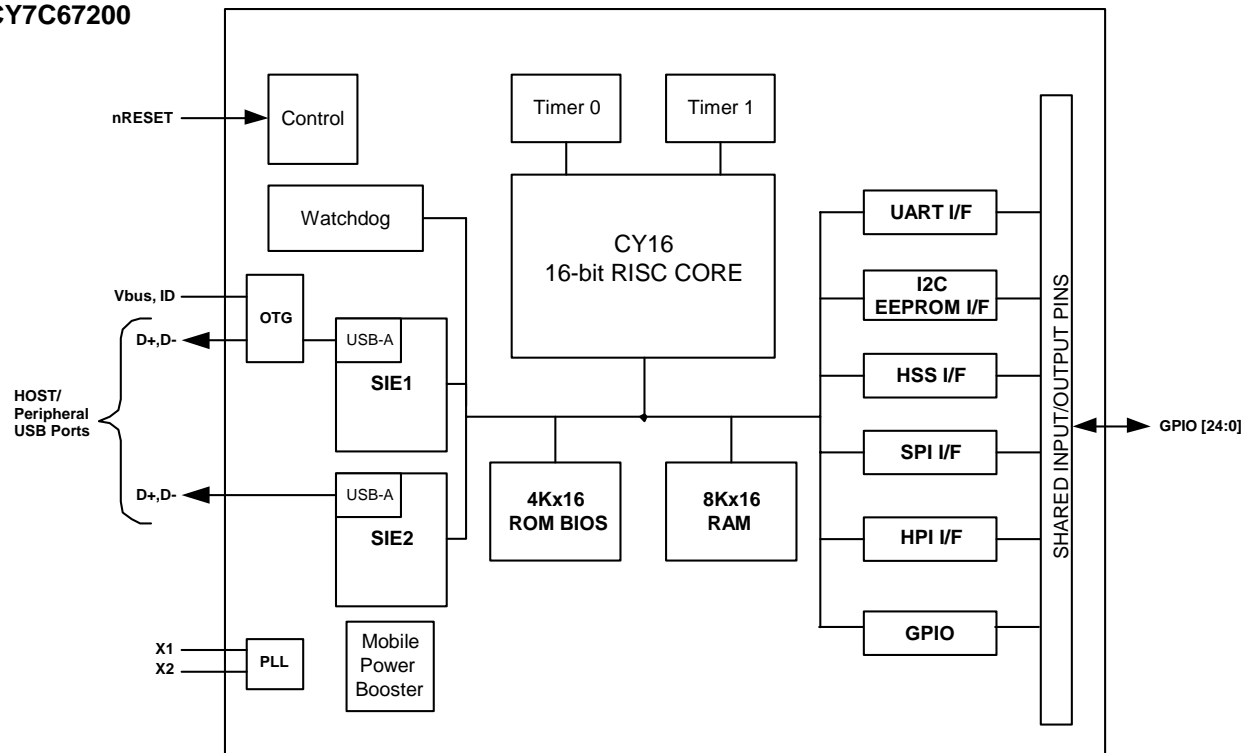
CY7C67200

nRESET

Control

Timer 0

Timer 1

Watchdog

CY16
16-bit RISC CORE

UART I/F

I2C
EEPROM I/F

HSS I/F

SPI I/F

HPI I/F

GPIO

SHARED INPUT/OUTPUT PINS

GPIO [24:0]

Vbus, ID

OTG

D+,D-

USB-A

SIE1

HOST/
Peripheral
USB Ports

D+,D-

USB-A

SIE2

4Kx16
ROM BIOS

8Kx16
RAM

X1

X2

PLL

Mobile
Power
Booster